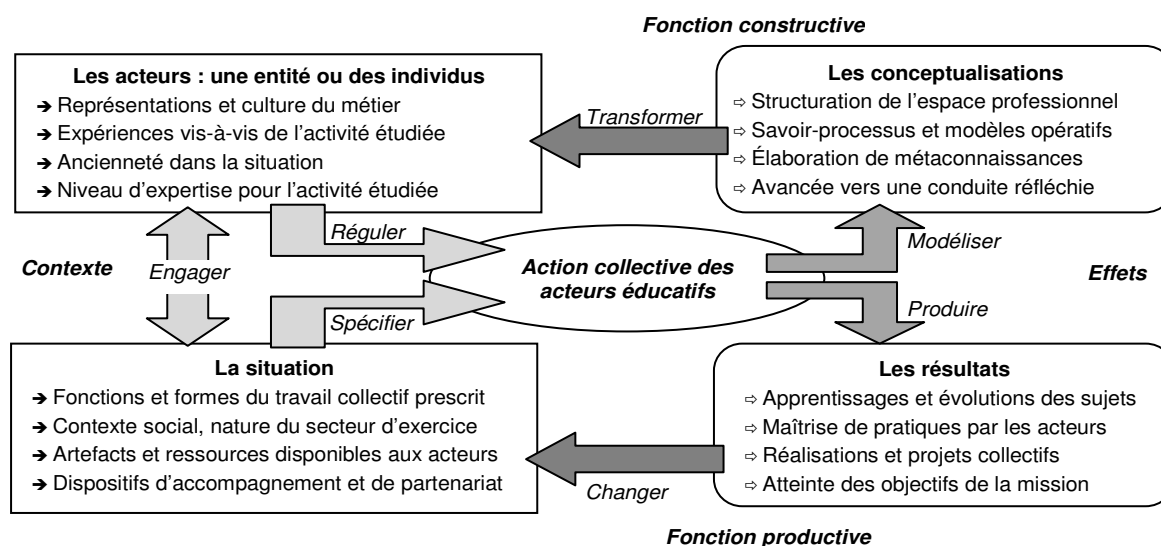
Fonction constructive

Les acteurs : une entité ou des individus
➔ Représentations et culture du métier
➔ Expériences vis-à-vis de l'activité étudiée
➔ Ancienneté dans la situation
➔ Niveau d'expertise pour l'activité étudiée

Transformer

Les conceptualisations
⇨ Structuration de l'espace professionnel
⇨ Savoir-processus et modèles opératifs
⇨ Élaboration de métaconnaissances
⇨ Avancée vers une conduite réfléchie

Réguler

Modéliser

Contexte

Engager

Action collective des acteurs éducatifs

Effets

Spécifier

Produire

La situation
➔ Fonctions et formes du travail collectif prescrit
➔ Contexte social, nature du secteur d'exercice
➔ Artefacts et ressources disponibles aux acteurs
➔ Dispositifs d'accompagnement et de partenariat

Les résultats
⇨ Apprentissages et évolutions des sujets
⇨ Maîtrise de pratiques par les acteurs
⇨ Réalisations et projets collectifs
⇨ Atteinte des objectifs de la mission

Changer

Fonction productive